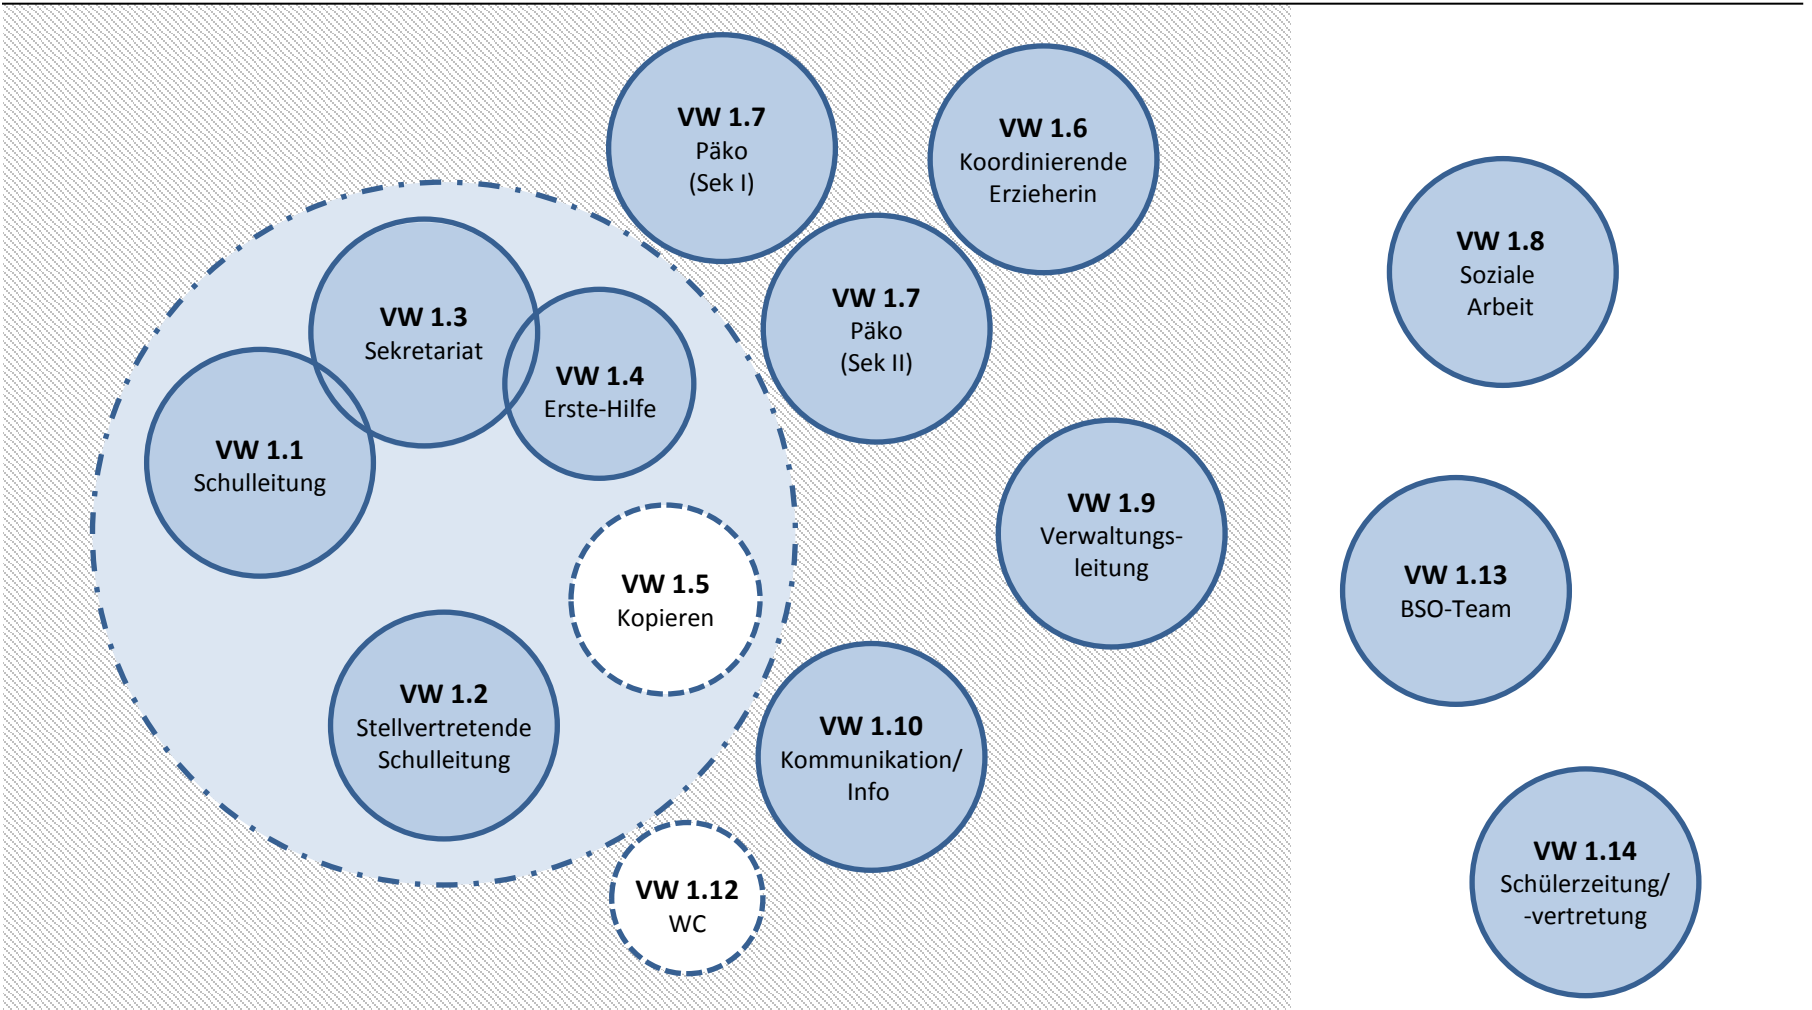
**VW 1.7**
Päko
(Sek I)

**VW 1.6**
Koordinierende
Erzieherin

**VW 1.8**
Soziale
Arbeit

**VW 1.3**
Sekretariat

**VW 1.4**
Erste-Hilfe

**VW 1.7**
Päko
(Sek II)

**VW 1.1**
Schulleitung

**VW 1.9**
Verwaltungsleitung

**VW 1.5**
Kopieren

**VW 1.13**
BSO-Team

**VW 1.2**
Stellvertretende
Schulleitung

**VW 1.10**
Kommunikation/
Info

**VW 1.12**
WC

**VW 1.14**
Schülerzeitung/
-vertretung